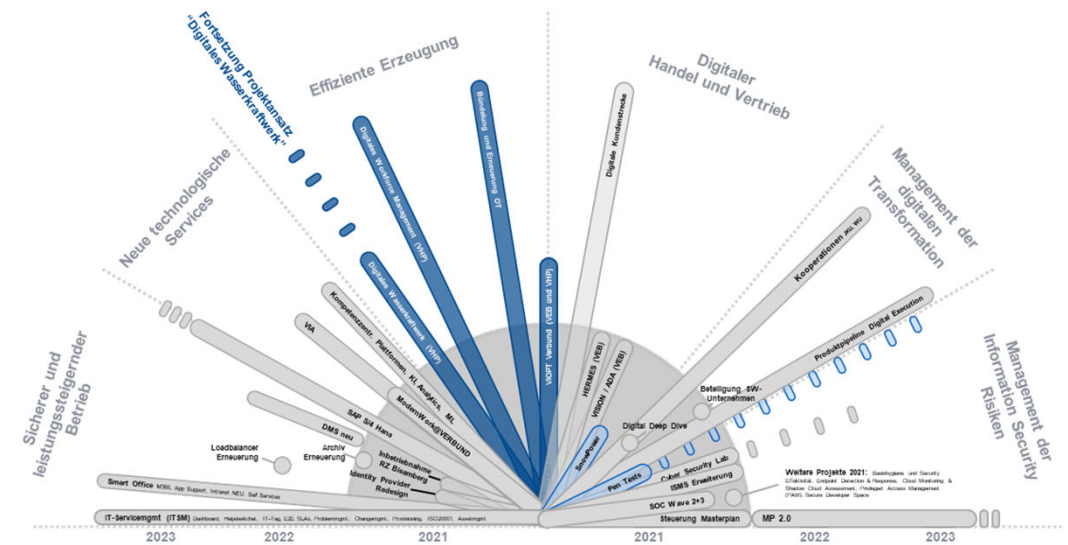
Fortsetzung Projektansatz "Digitales Wasserkraftwerk"

Effiziente Erzeugung

Digitaler Handel und Vertrieb

Neue technologische Services

Management der digitalen Transformation

Sicherer und leistungssteigernder Betrieb

Management der Information Security Risiken

Digitales Wasserkraftwerk (VHP)

Bündelung und Erneuerung OT

Digitales Wasserkraftwerk (VHP)

VIOPT Verbund (VEB und VHP)

Digitale Kundenstrecke

Kooperationen Jku, WU

Produktpipeline Digital Execution

Kompetenzzentr. Plattformen, KI, Analytics, ML

VIA

ModernWork@VERBUND

SAP S/4 Hana

DMS neu

Archiv Erneuerung

Loadbalancer Erneuerung

Inbetriebnahme RZ Bisamberg

Identity Provider Redesign

HERMES (VEB)

VISION / ADA (VEB)

SmartPower

Digital Deep Dive

Beteiligung SW-Unternehmen

Pen Tests

Cyber Security Lab

ISMS Erweiterung

SOC Wave 2+3

Steuerung Masterplan

Weitere Projekte 2021: Basishygiene und Security Effektivität, Endpoint Detection & Response, Cloud Monitoring & Shadow Cloud Assessment, Privileged Access Management (PAM), Secure Developer Space

Smart Office M365, App Support, Intranet NEU, Self Services

IT-Servicemgmt (ITSM) Dashboard, Helpdeskchat, IT-Tag, E2E SLAs, Problemmgmt., Changemgmt., Provisioning, ISO20001, Assetmgmt.

MP 2.0

2023 2022 2021 2021 2022 2023